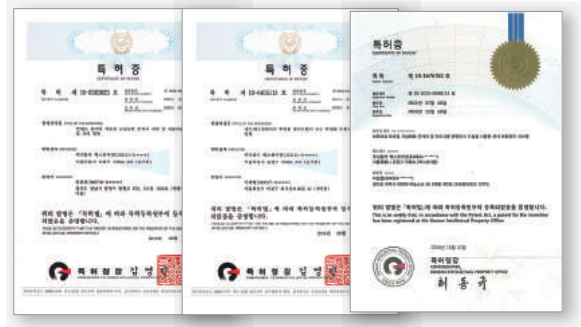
특 허 증
CERTIFICATE OF PATENT
특 허 제 10-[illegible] 호
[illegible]
위의 발명은 「특허법」에 의하여 특허등록원부에 등록되었음을 증명합니다.
특허청장 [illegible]

특 허 증
CERTIFICATE OF PATENT
특 허 제 10-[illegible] 호
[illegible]
위의 발명은 「특허법」에 의하여 특허등록원부에 등록되었음을 증명합니다.
특허청장 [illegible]

특허증
CERTIFICATE OF PATENT
특허 제 10-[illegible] 호
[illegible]
위의 발명은 「특허법」에 의하여 특허등록원부에 등록되었음을 증명합니다.
This is to certify that, in accordance with the Patent Act, a patent for the invention has been registered at the Korean Intellectual Property Office.
특허청장
COMMISSIONER, KOREAN INTELLECTUAL PROPERTY OFFICE
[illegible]